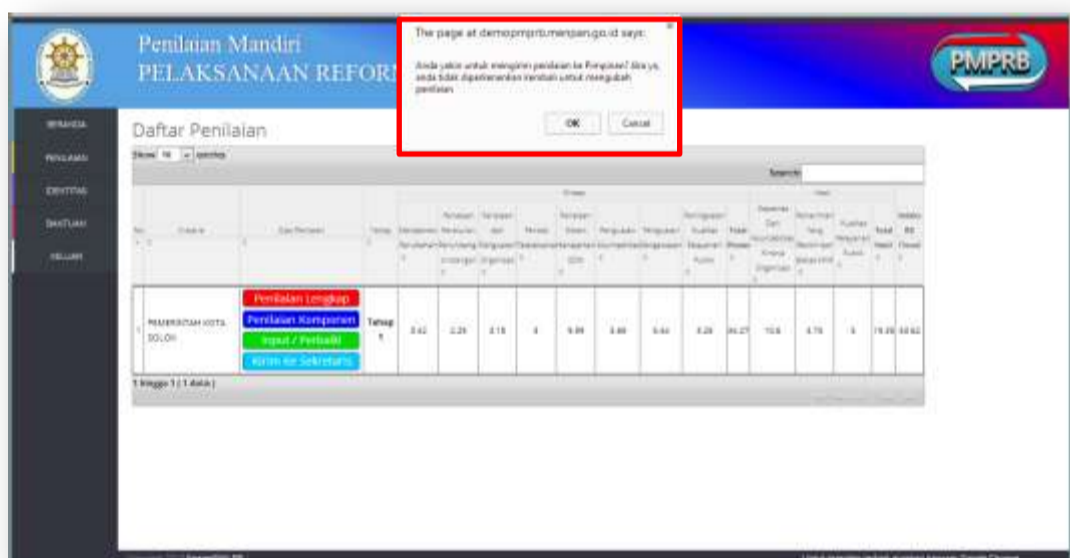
Penilaian Mandiri
PELAKSANAAN REFOR

The page at demopmprb.menpan.go.id says:

Anda yakin untuk mengirim penilaian ke Pimpinan? Jika ya, anda tidak diperkenankan kembali untuk mengubah penilaian.

OK Cancel

PMPRB

BERANDA
PENILAIAN
IDENTITAS
BANTUAN
KELUAR

Daftar Penilaian

Show 10 entries

Search:

| No | Instansi | Opsi Penilaian | Tahap | Manajemen Perubahan | Penataan Peraturan Perundang-undangan | Penataan dan Penguatan Organisasi | Penataan Tatalaksana | Penataan Sistem Manajemen SDM | Penguatan Akuntabilitas | Penguatan Pengawasan | Peningkatan Kualitas Pelayanan Publik | Total Pengungkit | Kapasitas dan Akuntabilitas Kinerja Organisasi | Pemerintah yang Bersih dan Bebas KKN | Kualitas Pelayanan Publik | Total Hasil | Indeks RB Final |
|---|---|---|---|---|---|---|---|---|---|---|---|---|---|---|---|---|---|
| 1 | PEMERINTAH KOTA SOLOK | Penilaian Lengkap, Penilaian Komponen, Input / Perbaiki, Kirim ke Sekretaris | Tahap 1 | 3.42 | 2.29 | 2.15 | 3 | 9.99 | 3.48 | 6.44 | 3.29 | 34.27 | 10.6 | 3.75 | 5 | 19.35 | 53.62 |

1 hingga 1 ( 1 data )